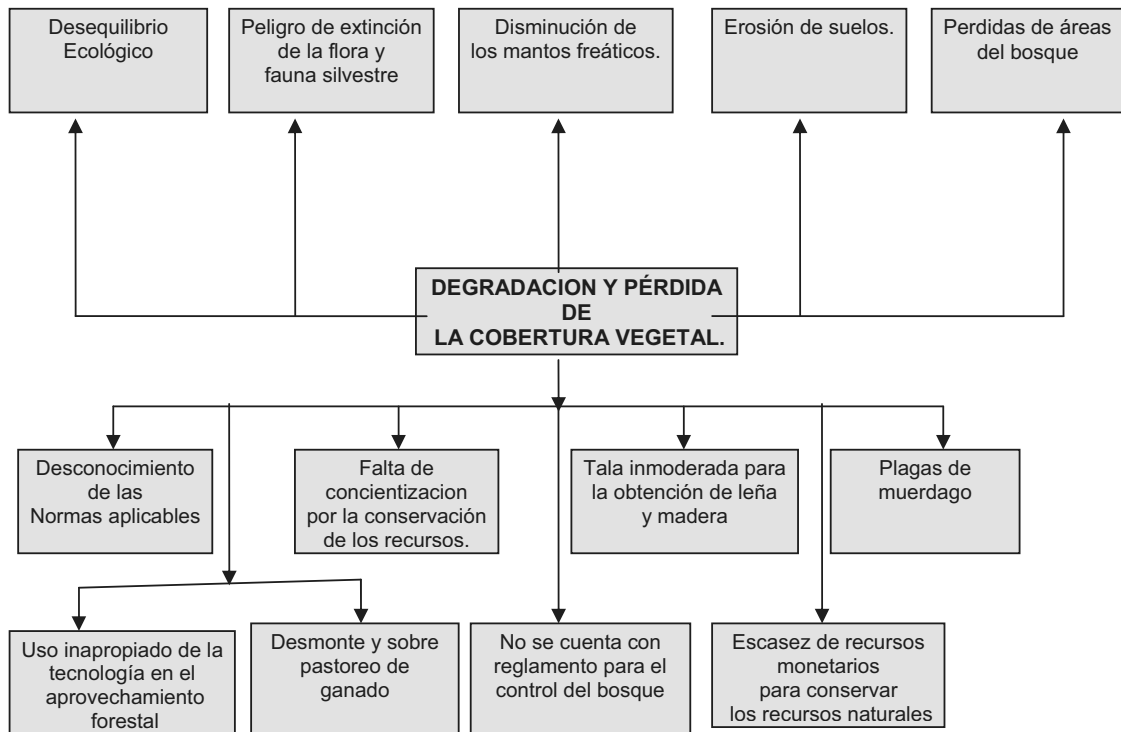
Desequilibrio Ecológico

Peligro de extinción de la flora y fauna silvestre

Disminución de los mantos freáticos.

Erosión de suelos.

Perdidas de áreas del bosque

DEGRADACION Y PÉRDIDA DE LA COBERTURA VEGETAL.

Desconocimiento de las Normas aplicables

Falta de concientizacion por la conservación de los recursos.

Tala inmoderada para la obtención de leña y madera

Plagas de muerdago

Uso inapropiado de la tecnología en el aprovechamiento forestal

Desmonte y sobre pastoreo de ganado

No se cuenta con reglamento para el control del bosque

Escasez de recursos monetarios para conservar los recursos naturales